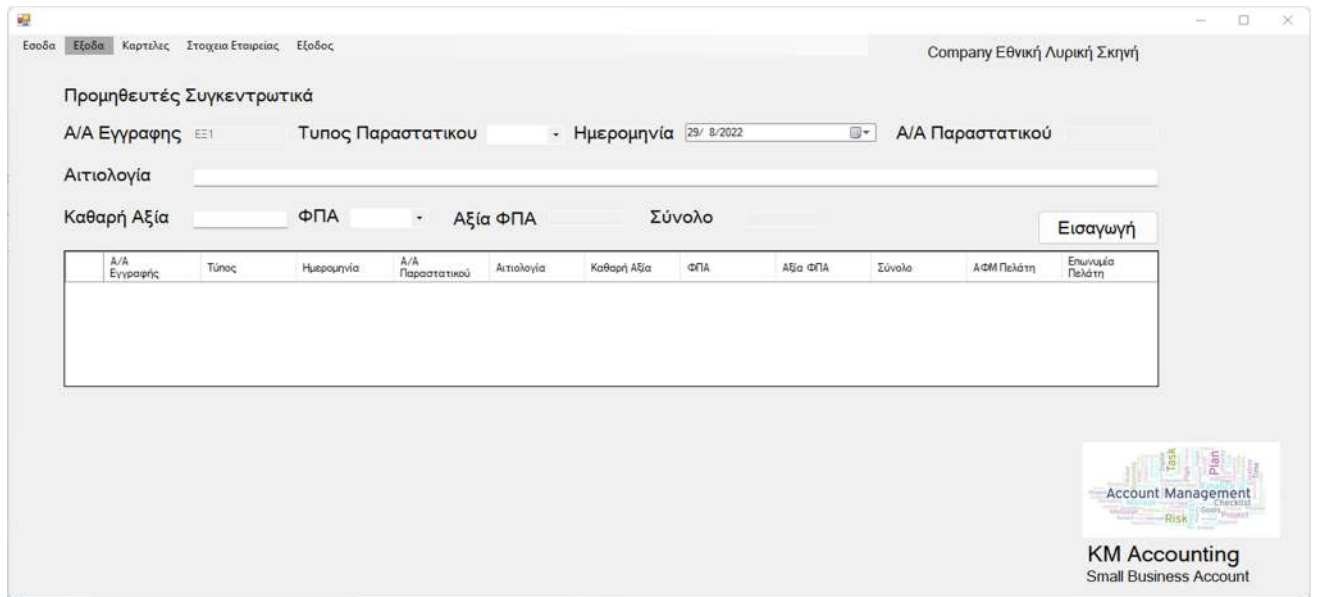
Εσοδα Εξοδα Καρτελες Στοιχεια Εταιρείας Εξοδος

Company Εθνική Λυρική Σκηνή

Προμηθευτές Συγκεντρωτικά

Α/Α Εγγραφης ΕΞ1 Τυπος Παραστατικου Ημερομηνία 29/ 8/2022 Α/Α Παραστατικού

Αιτιολογία

Καθαρή Αξία ΦΠΑ Αξία ΦΠΑ Σύνολο

Εισαγωγή

| | Α/Α Εγγραφής | Τύπος | Ημερομηνία | Α/Α Παραστατικού | Αιτιολογία | Καθαρή Αξία | ΦΠΑ | Αξία ΦΠΑ | Σύνολο | ΑΦΜ Πελάτη | Επωνυμία Πελάτη |
|---|---|---|---|---|---|---|---|---|---|---|---|

Task Plan Account Management Checklist Risk Goals Project

KM Accounting
Small Business Account